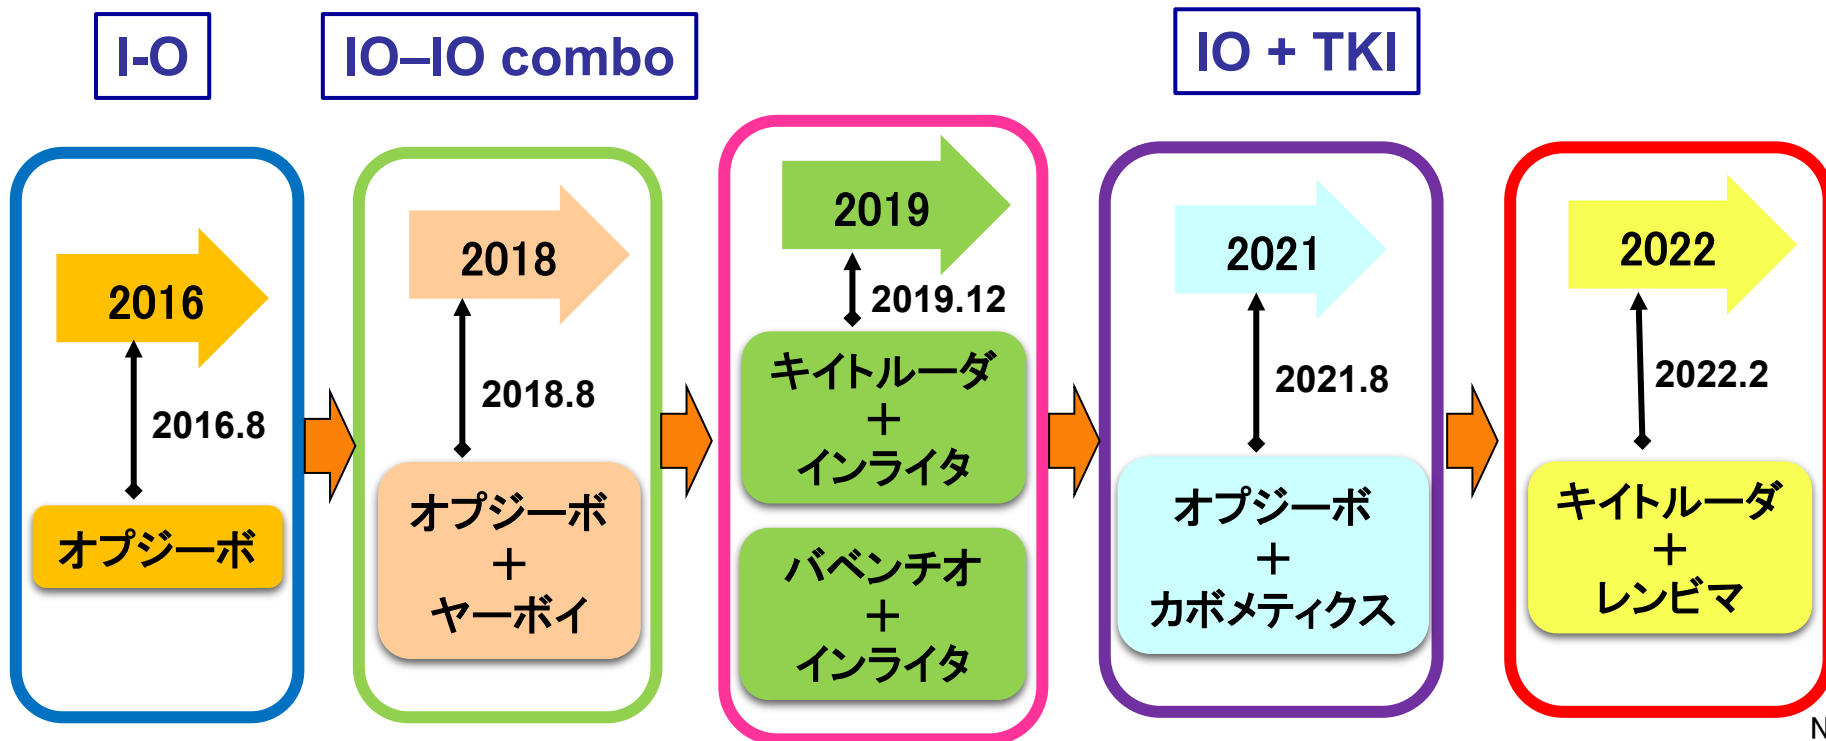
I-O

IO–IO combo

IO + TKI

2016

2016.8

オプジーボ

2018

2018.8

オプジーボ
＋
ヤーボイ

2019

2019.12

キイトルーダ
＋
インライタ

バベンチオ
＋
インライタ

2021

2021.8

オプジーボ
＋
カボメティクス

2022

2022.2

キイトルーダ
＋
レンビマ

N